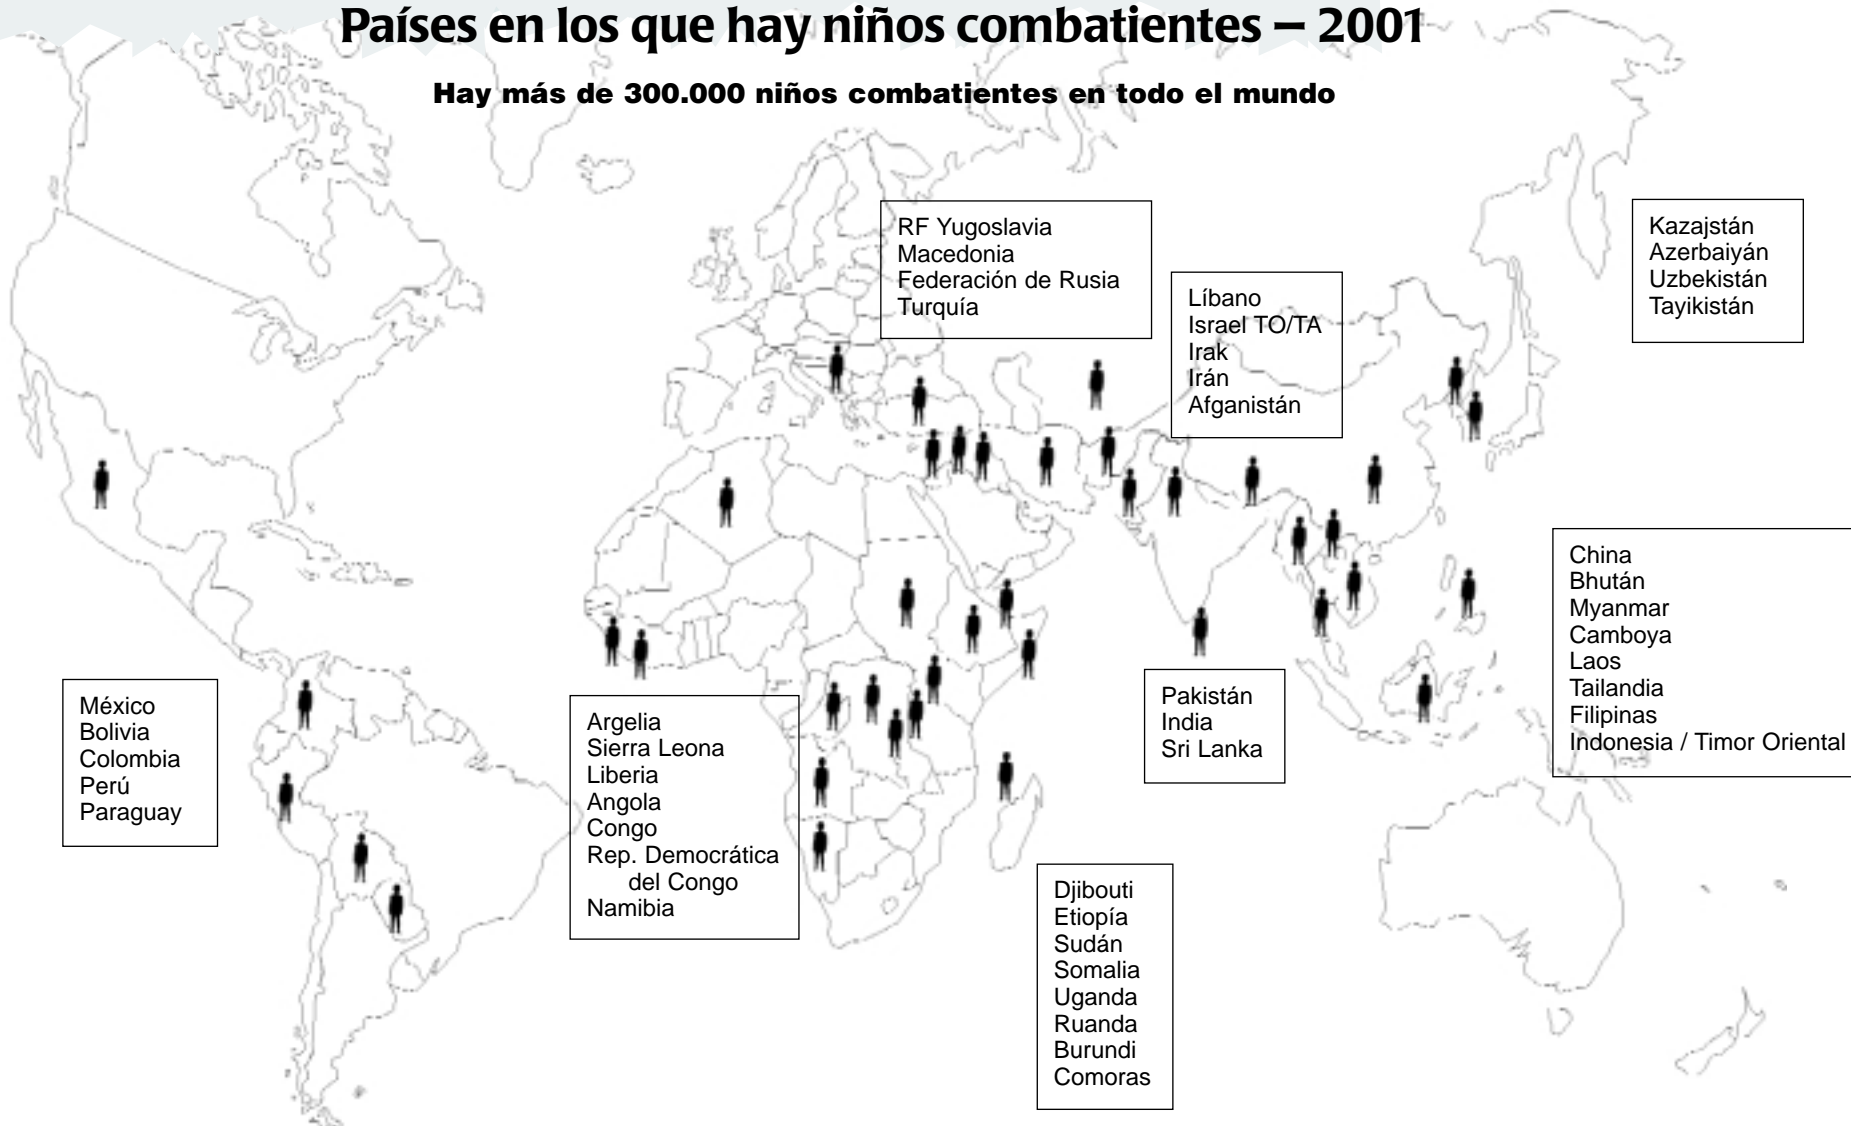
Países en los que hay niños combatientes – 2001

Hay más de 300.000 niños combatientes en todo el mundo

RF Yugoslavia
Macedonia
Federación de Rusia
Turquía

Líbano
Israel TO/TA
Irak
Irán
Afganistán

Kazajstán
Azerbaiyán
Uzbekistán
Tayikistán

China
Bhután
Myanmar
Camboya
Laos
Tailandia
Filipinas
Indonesia / Timor Oriental

México
Bolivia
Colombia
Perú
Paraguay

Argelia
Sierra Leona
Liberia
Angola
Congo
Rep. Democrática del Congo
Namibia

Pakistán
India
Sri Lanka

Djibouti
Etiopía
Sudán
Somalia
Uganda
Ruanda
Burundi
Comoras